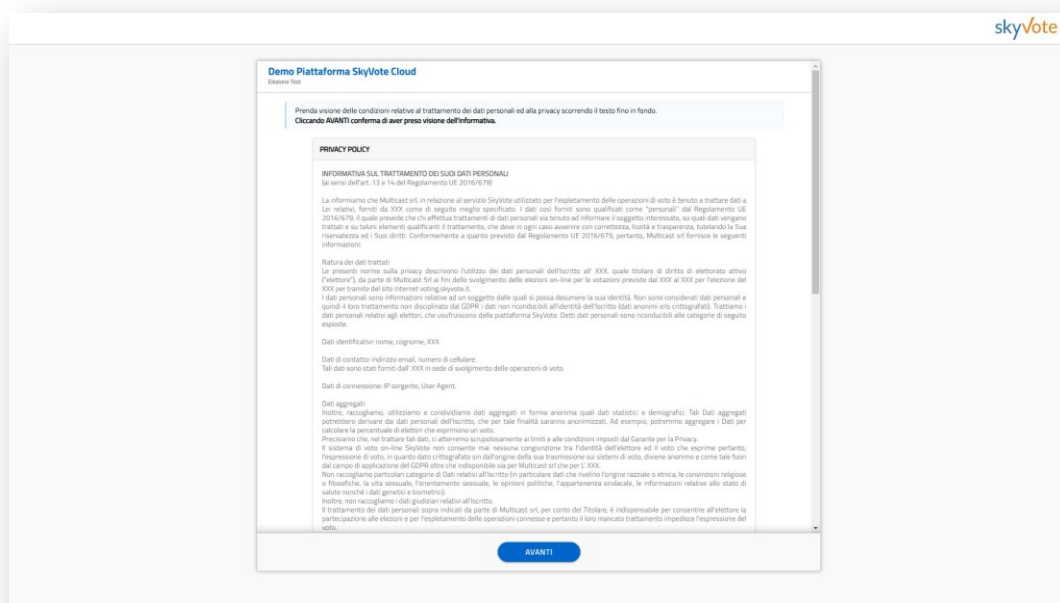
skyVote

Demo Piattaforma SkyVote Cloud
Elezione Test

Prenda visione delle condizioni relative al trattamento dei dati personali ed alla privacy scorrendo il testo fino in fondo.
Cliccando AVANTI conferma di aver preso visione dell'informativa.

PRIVACY POLICY

INFORMATIVA SUL TRATTAMENTO DEI SUOI DATI PERSONALI
(ai sensi dell'art. 13 e 14 del Regolamento UE 2016/679)

La informiamo che Multicast srl, in relazione al servizio SkyVote utilizzato per l'espletamento delle operazioni di voto è tenuto a trattare dati a Lei relativi, forniti da XXX come di seguito meglio specificato. I dati così forniti sono qualificati come "personali" dal Regolamento UE 2016/679, il quale prevede che chi effettua trattamenti di dati personali sia tenuto ad informare il soggetto interessato, su quali dati vengano trattati e su taluni elementi qualificanti il trattamento, che deve in ogni caso avvenire con correttezza, liceità e trasparenza, tutelando la Sua riservatezza ed i Suoi diritti. Conformemente a quanto previsto dal Regolamento UE 2016/679, pertanto, Multicast srl fornisce le seguenti informazioni:

Natura dei dati trattati
Le presenti norme sulla privacy descrivono l'utilizzo dei dati personali dell'iscritto all' XXX, quale titolare di diritto di elettorato attivo ("elettore"), da parte di Multicast Srl ai fini dello svolgimento delle elezioni on-line per le votazioni previste dal XXX al XXX per l'elezione del XXX per tramite del sito internet voting.skyvote.it.
I dati personali sono informazioni relative ad un soggetto dalle quali si possa desumere la sua identità. Non sono considerati dati personali e quindi il loro trattamento non disciplinato dal GDPR i dati non riconducibili all'identità dell'iscritto (dati anonimi e/o crittografati). Trattiamo i dati personali relativi agli elettori, che usufruiscono della piattaforma SkyVote. Detti dati personali sono riconducibili alle categorie di seguito esposte.

Dati identificativi: nome, cognome, XXX.

Dati di contatto: indirizzo email, numero di cellulare.
Tali dati sono stati forniti dall' XXX in sede di svolgimento delle operazioni di voto.

Dati di connessione: IP sorgente, User Agent.

Dati aggregati:
Inoltre, raccogliamo, utilizziamo e condividiamo dati aggregati in forma anonima quali dati statistici e demografici. Tali Dati aggregati potrebbero derivare dai dati personali dell'iscritto, che per tale finalità saranno anonimizzati. Ad esempio, potremmo aggregare i Dati per calcolare la percentuale di elettori che esprimono un voto.
Precisiamo che, nel trattare tali dati, ci atterremo scrupolosamente ai limiti e alle condizioni imposti dal Garante per la Privacy.
Il sistema di voto on-line SkyVote non consente mai nessuna congiunzione tra l'identità dell'elettore ed il voto che esprime pertanto, l'espressione di voto, in quanto dato crittografato sin dall'origine della sua trasmissione sui sistemi di voto, diviene anonimo e come tale fuori dal campo di applicazione del GDPR oltre che indisponibile sia per Multicast srl che per L' XXX.
Non raccogliamo particolari categorie di Dati relativi all'iscritto (in particolare dati che rivelino l'origine razziale o etnica, le convinzioni religiose o filosofiche, la vita sessuale, l'orientamento sessuale, le opinioni politiche, l'appartenenza sindacale, le informazioni relative allo stato di salute nonché i dati genetici e biometrici).
Inoltre, non raccogliamo i dati giudiziari relativi all'iscritto.
Il trattamento dei dati personali sopra indicati da parte di Multicast srl, per conto del Titolare, è indispensabile per consentire all'elettore la partecipazione alle elezioni e per l'espletamento delle operazioni connesse e pertanto il loro mancato trattamento impedisce l'espressione del voto.

AVANTI